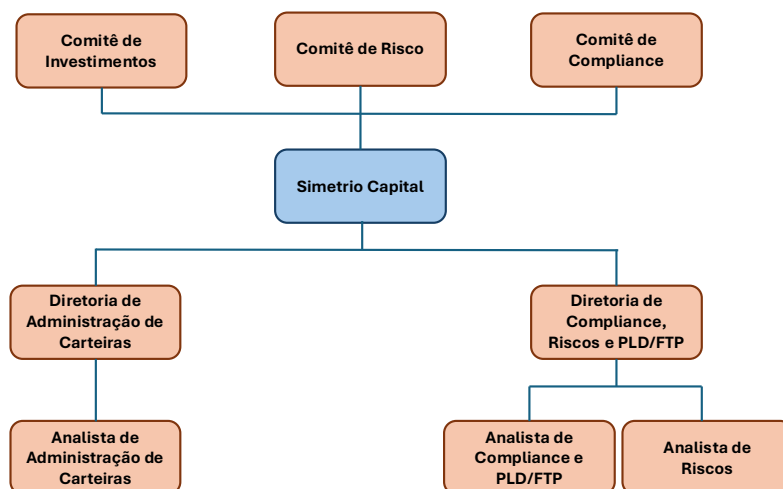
Comitê de Investimentos

Comitê de Risco

Comitê de Compliance

Simetrio Capital

Diretoria de Administração de Carteiras

Diretoria de Compliance, Riscos e PLD/FTP

Analista de Administração de Carteiras

Analista de Compliance e PLD/FTP

Analista de Riscos